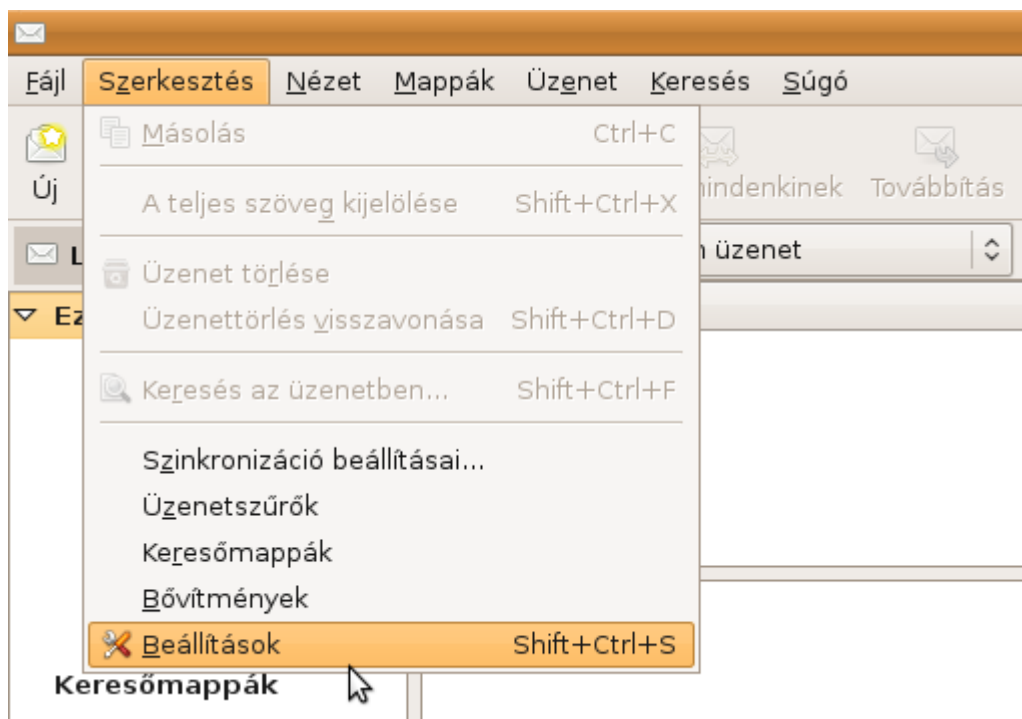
Fájl Szerkesztés Nézet Mappák Üzenet Keresés Súgó

Új

L

Ez

Másolás Ctrl+C

A teljes szöveg kijelölése Shift+Ctrl+X

Üzenet törlése

Üzenettörlés visszavonása Shift+Ctrl+D

Keresés az üzenetben... Shift+Ctrl+F

Szinkronizáció beállításai...

Üzenetszűrők

Keresőmappák

Bővítmények

Beállítások Shift+Ctrl+S

mindenkinek Továbbítás

n üzenet

Keresőmappák